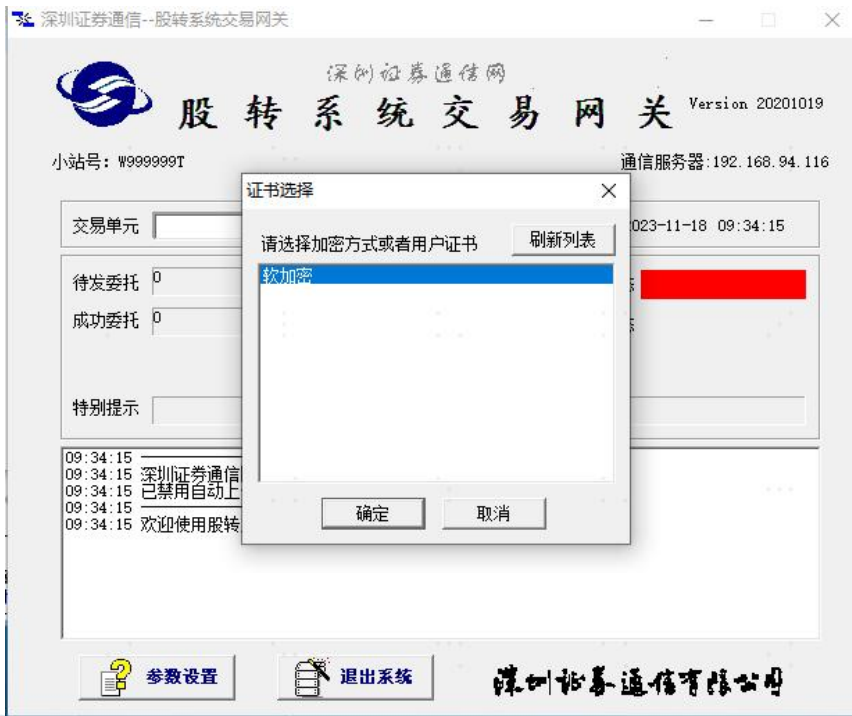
深圳证券通信--股转系统交易网关

深圳证券通信网
股 转 系 统 交 易 网 关 Version 20201019

小站号: W999999T

通信服务器:192.168.94.116

交易单元

2023-11-18 09:34:15

待发委托 0

成功委托 0

特别提示

09:34:15
09:34:15 深圳证券通信
09:34:15 已禁用自动上
09:34:15
09:34:15 欢迎使用股转

证书选择

请选择加密方式或者用户证书

刷新列表

软加密

确定

取消

参数设置

退出系统

深圳证券通信有限公司